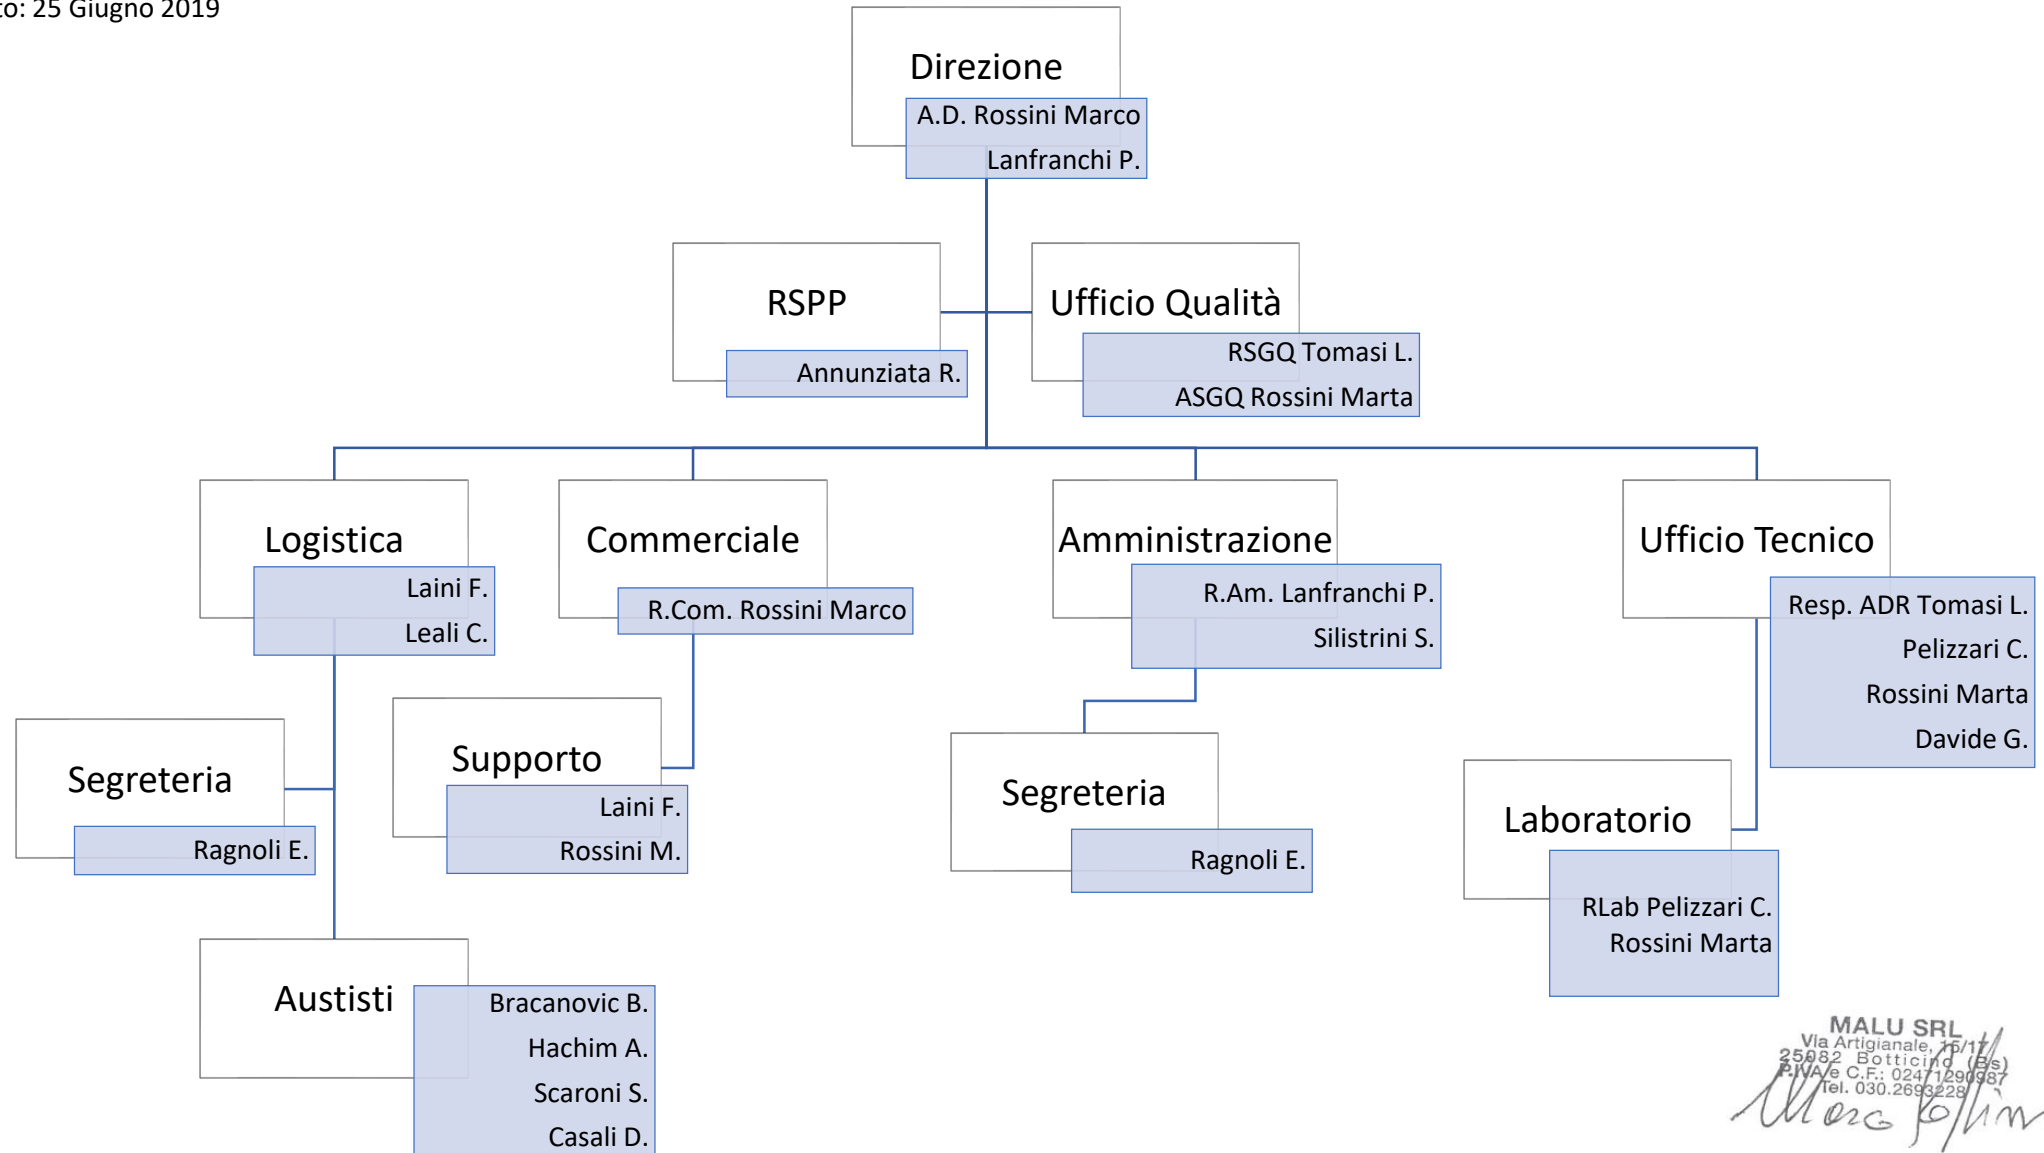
to: 25 Giugno 2019

Direzione
A.D. Rossini Marco
Lanfranchi P.

RSPP
Annunziata R.

Ufficio Qualità
RSGQ Tomasi L.
ASGQ Rossini Marta

Logistica
Laini F.
Leali C.

Commerciale
R.Com. Rossini Marco

Amministrazione
R.Am. Lanfranchi P.
Silistrini S.

Ufficio Tecnico
Resp. ADR Tomasi L.
Pelizzari C.
Rossini Marta
Davide G.

Segreteria
Ragnoli E.

Supporto
Laini F.
Rossini M.

Segreteria
Ragnoli E.

Laboratorio
RLab Pelizzari C.
Rossini Marta

Austisti
Bracanovic B.
Hachim A.
Scaroni S.
Casali D.

MALU SRL
Via Artigianale, 15/17
25082 Botticino (Bs)
P.IVA e C.F.: 02471290987
Tel. 030.2693228
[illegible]